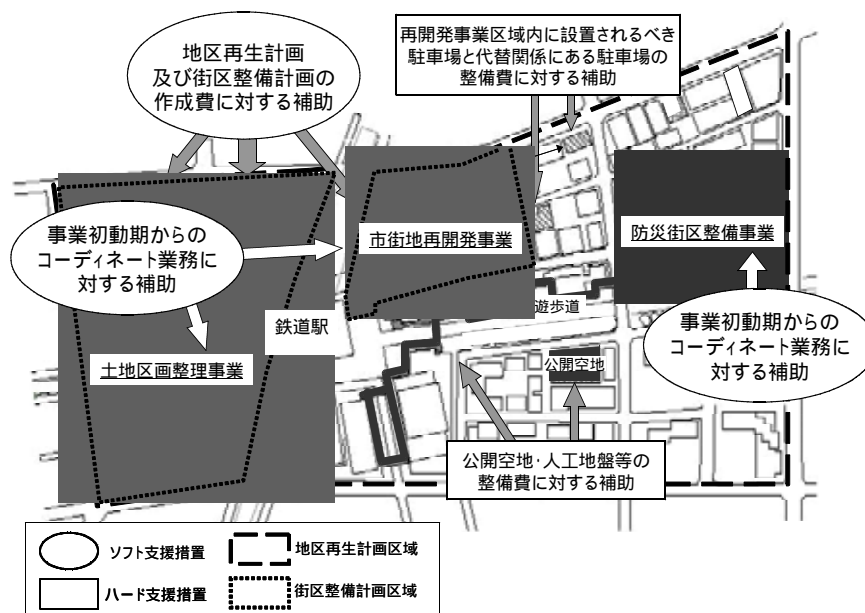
地区再生計画及び街区整備計画の作成費に対する補助

再開発事業区域内に設置されるべき駐車場と代替関係にある駐車場の整備費に対する補助

事業初動期からのコーディネート業務に対する補助

市街地再開発事業

防災街区整備事業

遊歩道

鉄道駅

事業初動期からのコーディネート業務に対する補助

土地区画整理事業

公開空地

公開空地・人工地盤等の整備費に対する補助

ソフト支援措置

地区再生計画区域

ハード支援措置

街区整備計画区域